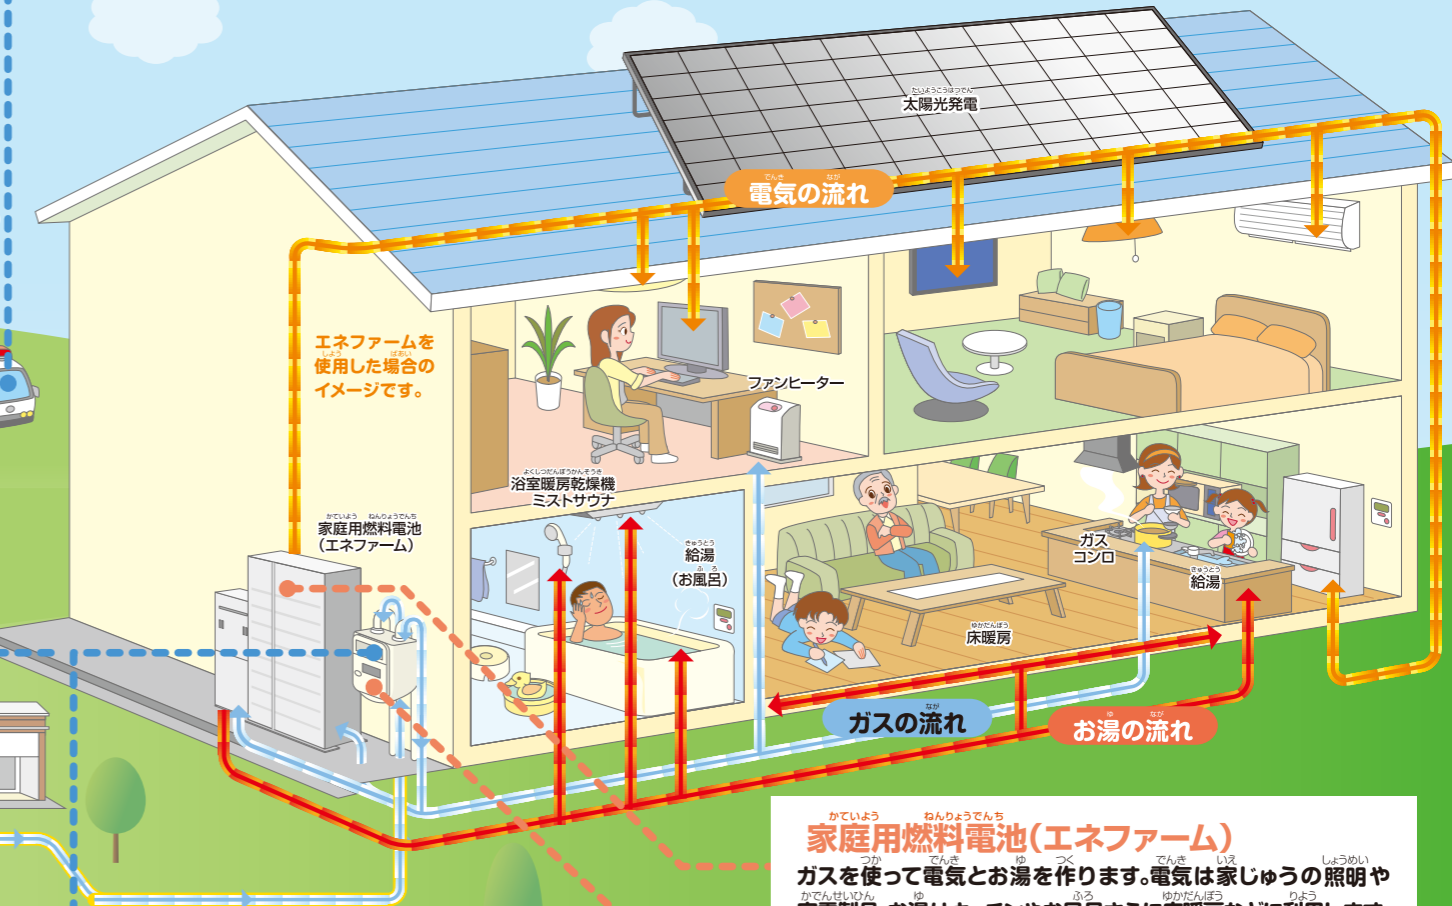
太陽光発電

電気の流れ

エネファームを使用した場合のイメージです。

ファンヒーター

浴室暖房乾燥機ミストサウナ

家庭用燃料電池（エネファーム）

給湯（お風呂）

ガスコンロ

給湯

床暖房

ガスの流れ

お湯の流れ

家庭用燃料電池（エネファーム）

ガスを使って電気とお湯を作ります。電気は家じゅうの照明や

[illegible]